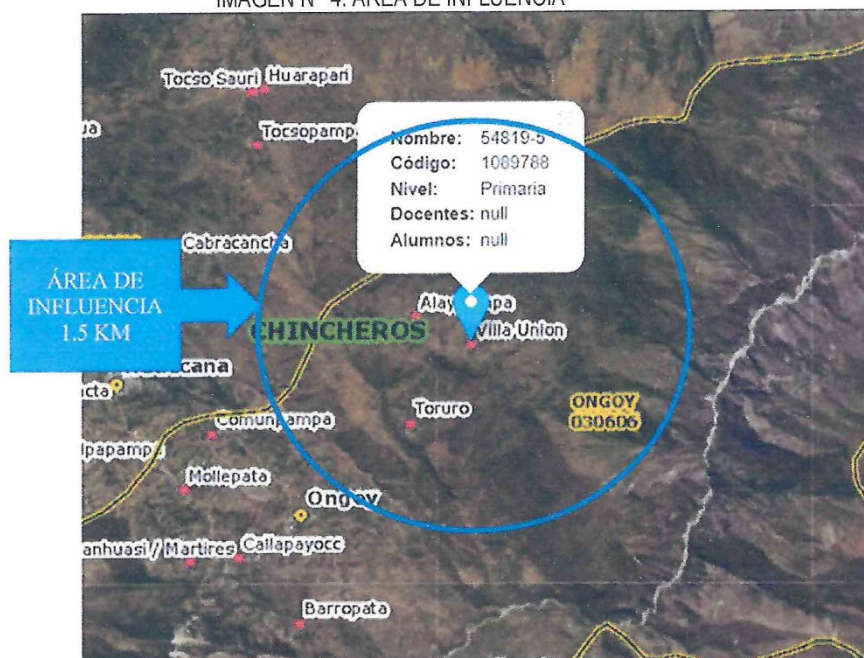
IMAGEN N° 4: ÁREA DE INFLUENCIA

Tocso Sauri Huarapari
ua
Tocsopampa
Nombre: 54819-5
Código: 1089788
Nivel: Primaria
Docentes: null
Alumnos: null
Cabracancha
ÁREA DE INFLUENCIA 1.5 KM
Alay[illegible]pa
CHINCHEROS
Villa Union
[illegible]cana
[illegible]cta
Comun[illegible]ampa
Toruro
ONGOY 030606
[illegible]lpapamp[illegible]
Mollepata
Ongoy
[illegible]anhuasi / Martires
Callapayocc
Barropata